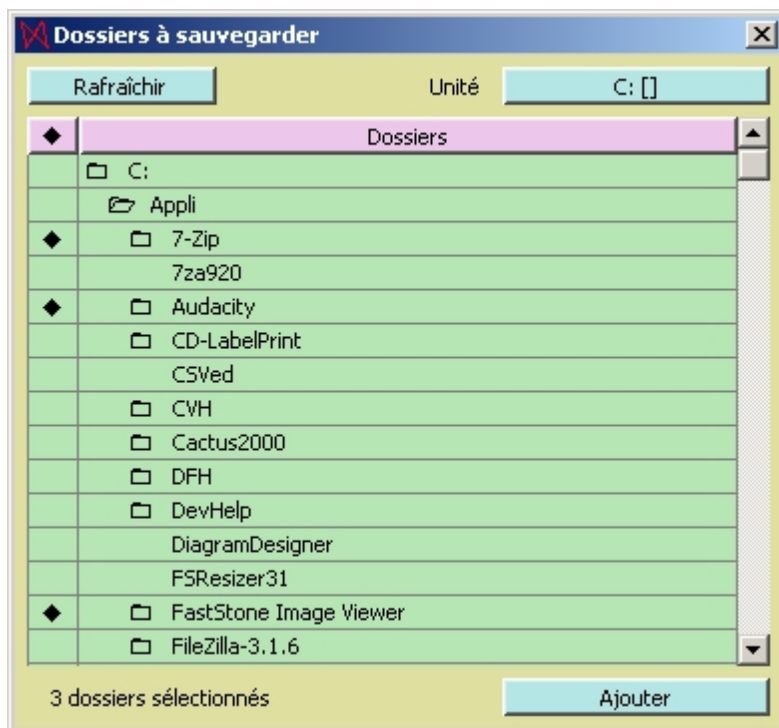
Dossiers à sauvegarder

Rafraîchir

Unité

C: []

| ◆ | Dossiers |
|---|---|
| | C: |
| | Appli |
| ◆ | 7-Zip |
| | 7za920 |
| ◆ | Audacity |
| | CD-LabelPrint |
| | CSVed |
| | CVH |
| | Cactus2000 |
| | DFH |
| | DevHelp |
| | DiagramDesigner |
| | FSResizer31 |
| ◆ | FastStone Image Viewer |
| | FileZilla-3.1.6 |

3 dossiers sélectionnés

Ajouter